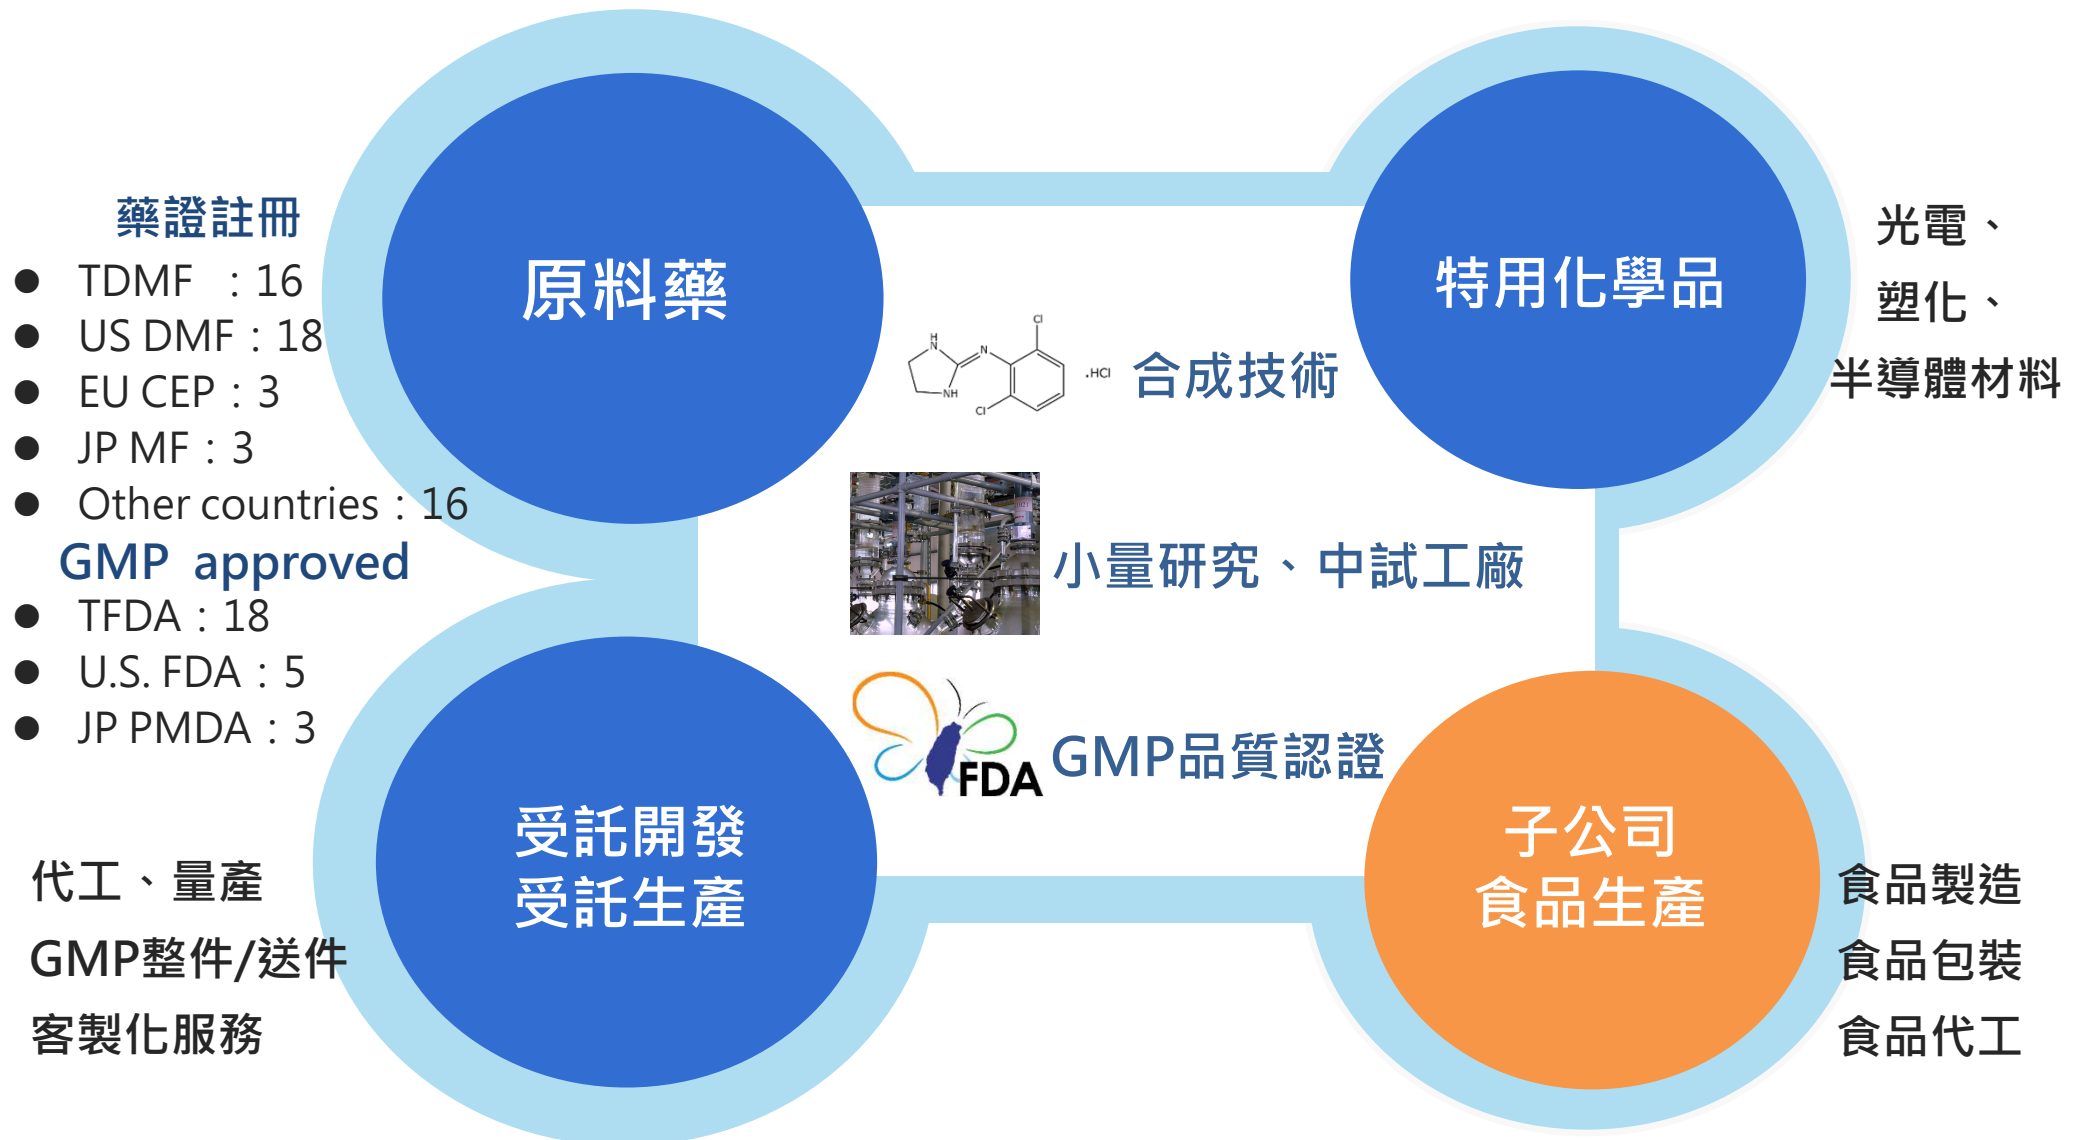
藥證註冊

- TDMF : 16
- US DMF : 18
- EU CEP : 3
- JP MF : 3
- Other countries : 16

GMP approved

- TFDA : 18
- U.S. FDA : 5
- JP PMDA : 3

原料藥

特用化學品

光電、
塑化、
半導體材料

H N N Cl NH Cl .HCl 合成技術

小量研究、中試工廠

FDA GMP品質認證

受託開發
受託生產

代工、量產
GMP整件/送件
客製化服務

子公司
食品生產

食品製造
食品包裝
食品代工